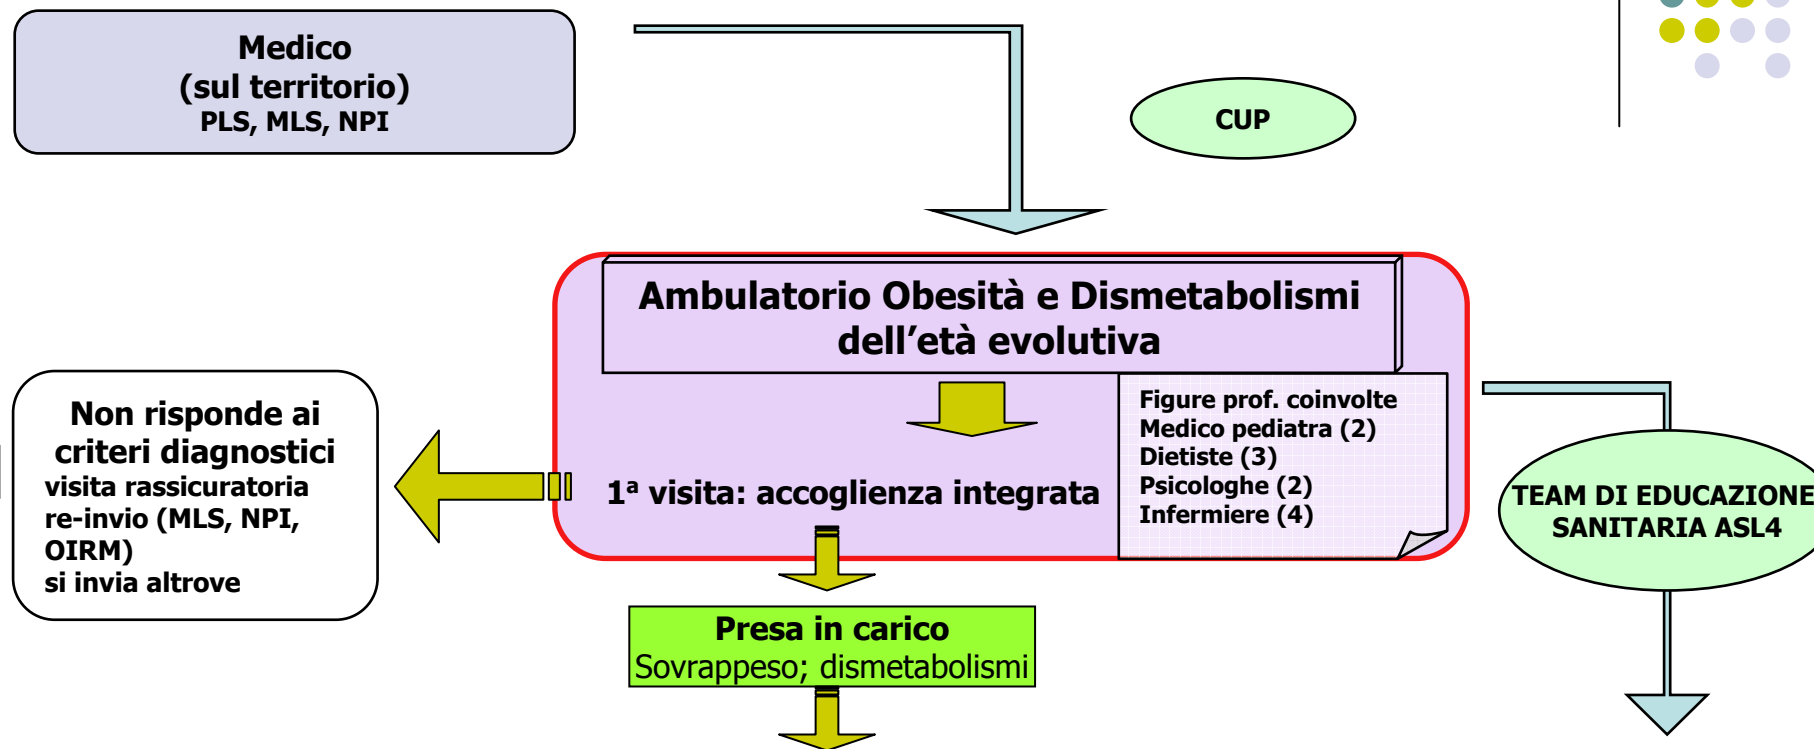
Medico
(sul territorio)
PLS, MLS, NPI

CUP

Ambulatorio Obesità e Dismetabolismi dell'età evolutiva

Non risponde ai criteri diagnostici
visita rassicuratoria
re-invio (MLS, NPI, OIRM)
si invia altrove

1ª visita: accoglienza integrata

Figure prof. coinvolte
Medico pediatra (2)
Dietiste (3)
Psicologhe (2)
Infermiere (4)

TEAM DI EDUCAZIONE SANITARIA ASL4

Presa in carico
Sovrappeso; dismetabolismi